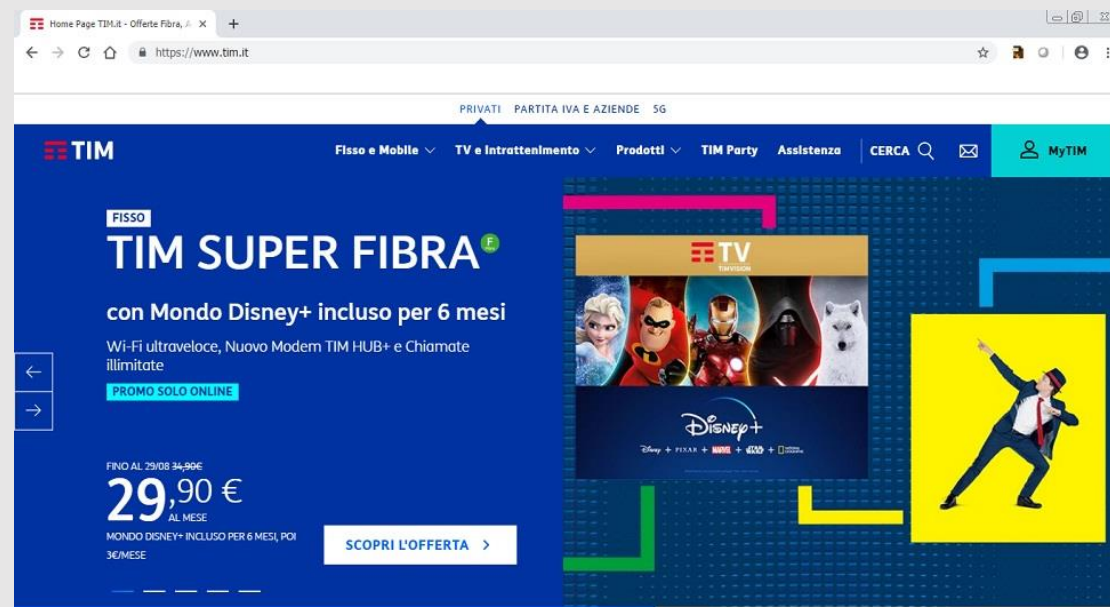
Home Page TIM.it - Offerte Fibra, A

https://www.tim.it

PRIVATI PARTITA IVA E AZIENDE 5G

TIM

Fisso e Mobile TV e Intrattenimento Prodotti TIM Party Assistenza CERCA MyTIM

FISSO

TIM SUPER FIBRA F

con Mondo Disney+ incluso per 6 mesi

Wi-Fi ultraveloce, Nuovo Modem TIM HUB+ e Chiamate illimitate

PROMO SOLO ONLINE

FINO AL 29/08 34,90€

29,90 €
AL MESE

MONDO DISNEY+ INCLUSO PER 6 MESI, POI 3€/MESE

SCOPRI L'OFFERTA >

TV
TIMVISION

Disney+

Disney + PIXAR + MARVEL + STAR WARS + NATIONAL GEOGRAPHIC